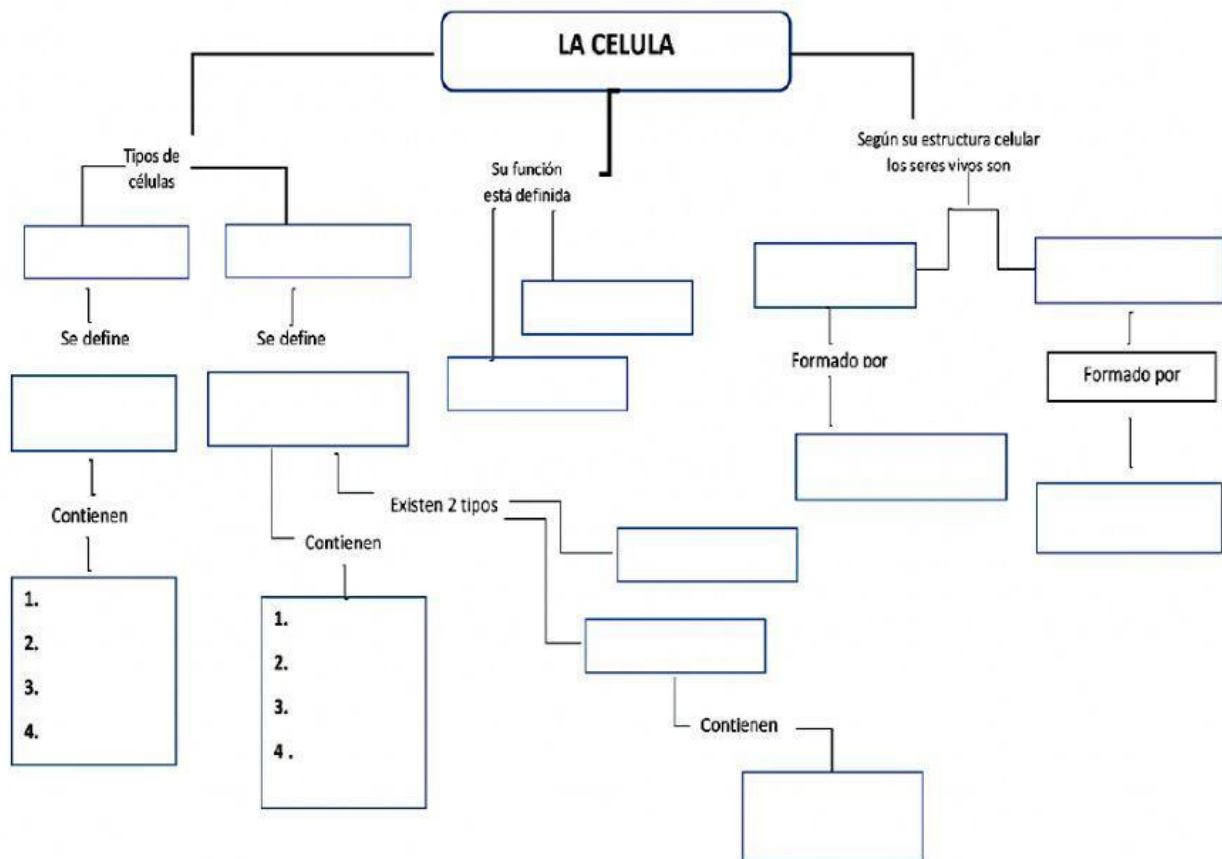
LA CELULA

Tipos de células

Se define

Contienen

1.
2.
3.
4.

Se define

Contienen

1.
2.
3.
4 .

Existen 2 tipos

Contienen

Su función está definida

Según su estructura celular los seres vivos son

Formado por

Formado por